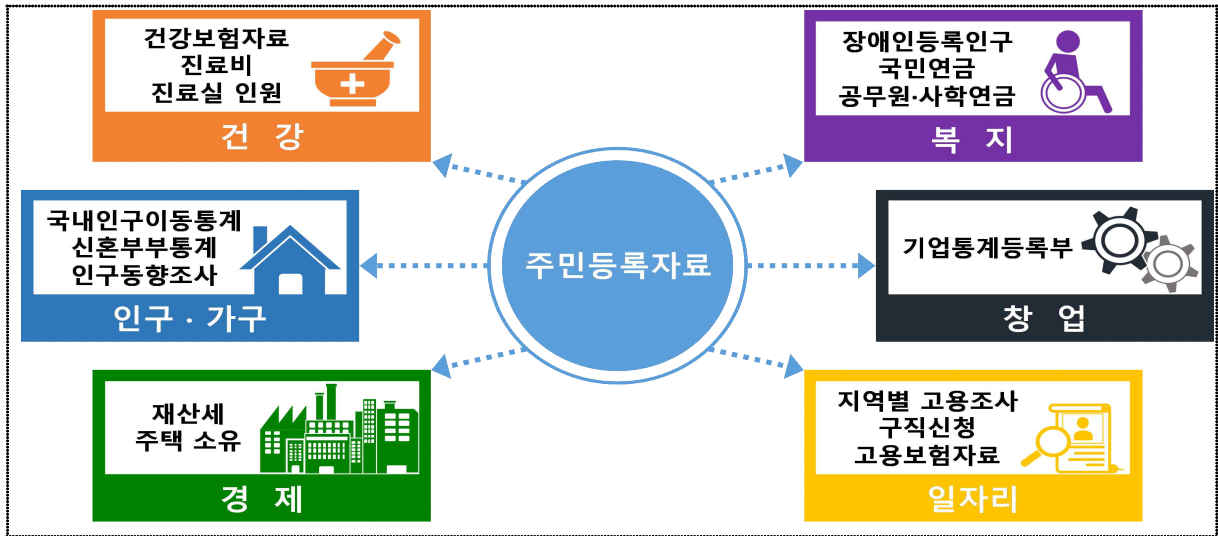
건강보험자료
진료비
진료실 인원

건 강

장애인등록인구
국민연금
공무원·사학연금

복 지

국내인구이동통계
신혼부부통계
인구동향조사

인구 · 가구

주민등록자료

기업통계등록부

창 업

재산세
주택 소유

경 제

지역별 고용조사
구직신청
고용보험자료

일자리